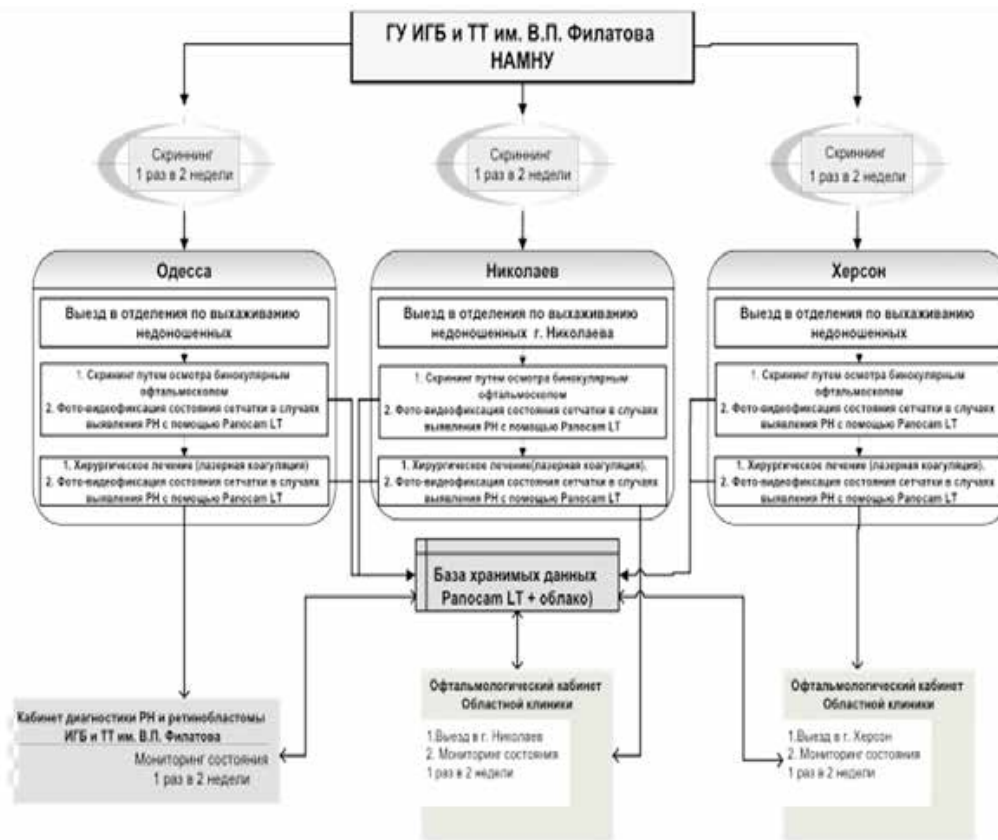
ГУ ИГБ и ТТ им. В.П. Филатова
НАМНУ

Скрининг
1 раз в 2 недели

Скрининг
1 раз в 2 недели

Скрининг
1 раз в 2 недели

Одесса

Выезд в отделения по выхаживанию недоношенных

1. Скрининг путем осмотра бинокулярным офтальмоскопом
2. Фото-видеофиксация состояния сетчатки в случаях выявления РН с помощью Panocam LT

1. Хирургическое лечение (лазерная коагуляция)
2. Фото-видеофиксация состояния сетчатки в случаях выявления РН с помощью Panocam LT

Николаев

Выезд в отделения по выхаживанию недоношенных г. Николаева

1. Скрининг путем осмотра бинокулярным офтальмоскопом
2. Фото-видеофиксация состояния сетчатки в случаях выявления РН с помощью Panocam LT

1. Хирургическое лечение(лазерная коагуляция).
2. Фото-видеофиксация состояния сетчатки в случаях выявления РН с помощью Panocam LT

Херсон

Выезд в отделения по выхаживанию недоношенных

1. Скрининг путем осмотра бинокулярным офтальмоскопом
2. Фото-видеофиксация состояния сетчатки в случаях выявления РН с помощью Panocam LT

1. Хирургическое лечение (лазерная коагуляция).
2. Фото-видеофиксация состояния сетчатки в случаях выявления РН с помощью Panocam LT

База хранимых данных
Panocam LT + облако)

Кабинет диагностики РН и ретинобластомы ИГБ и ТТ им. В.П. Филатова
Мониторинг состояния
1 раз в 2 недели

Офтальмологический кабинет
Областной клиники
1.Выезд в г. Николаев
2. Мониторинг состояния
1 раз в 2 недели

Офтальмологический кабинет
Областной клиники
1.Выезд в г. Херсон
2. Мониторинг состояния
1 раз в 2 недели